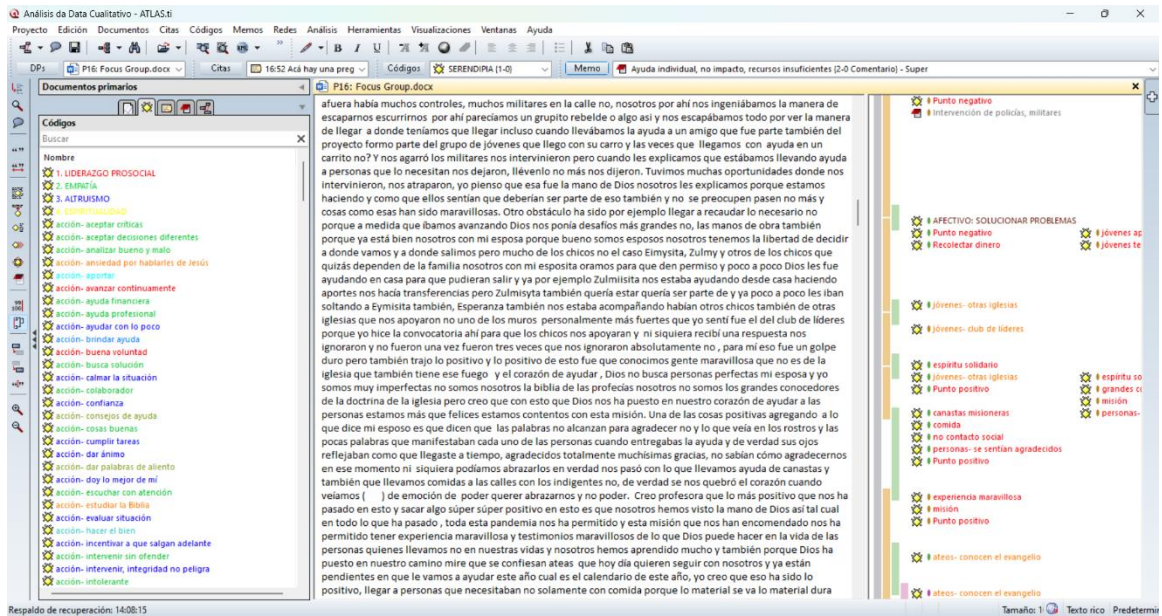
Análisis da Data Cualitativo - ATLAS.ti

Proyecto Edición Documentos Citas Códigos Memos Redes Análisis Herramientas Visualizaciones Ventanas Ayuda

DPs P16: Focus Group.docx Citas 16:52 Acá hay una preg Códigos SERENDIPIA {1-0} Memo Ayuda individual, no impacto, recursos insuficientes {2-0 Comentario} - Super

Documentos primarios

Códigos

Buscar

Nombre
1. LIDERAZGO PROSOCIAL
2. EMPATÍA
3. ALTRUISMO
4. ESPIRITUALIDAD
acción- aceptar críticas
acción- aceptar decisiones diferentes
acción- analizar bueno y malo
acción- ansiedad por hablarles de Jesús
acción- aportar
acción- avanzar continuamente
acción- ayuda financiera
acción- ayuda profesional
acción- ayudar con lo poco
acción- brindar ayuda
acción- buena voluntad
acción- busca solución
acción- calmar la situación
acción- colaborador
acción- confianza
acción- consejos de ayuda
acción- cosas buenas
acción- cumplir tareas
acción- dar ánimo
acción- dar palabras de aliento
acción- doy lo mejor de mí
acción- escuchar con atención
acción- estudiar la Biblia
acción- evaluar situación
acción- hacer el bien
acción- incentivar a que salgan adelante
acción- intervenir sin ofender
acción- intervenir, integridad no peligra
acción- intolerante

P16: Focus Group.docx

afuera había muchos controles, muchos militares en la calle no, nosotros por ahí nos ingeniábamos la manera de escaparnos escurrirnos por ahí parecíamos un grupito rebelde o algo así y nos escapábamos todo por ver la manera de llegar a donde teníamos que llegar incluso cuando llevábamos la ayuda a un amigo que fue parte también del proyecto formo parte del grupo de jóvenes que llego con su carro y las veces que llegamos con ayuda en un carrito no? Y nos agarró los militares nos intervinieron pero cuando les explicamos que estábamos llevando ayuda a personas que lo necesitan nos dejaron, llévenlo no más nos dijeron. Tuvimos muchas oportunidades donde nos intervinieron, nos atraparon, yo pienso que esa fue la mano de Dios nosotros les explicamos porque estamos haciendo y como que ellos sentían que deberían ser parte de eso también y no se preocupen pasen no más y cosas como esas han sido maravillosas. Otro obstáculo ha sido por ejemplo llegar a recaudar lo necesario no porque a medida que íbamos avanzando Dios nos ponía desafíos más grandes no, las manos de obra también porque ya está bien nosotros con mi esposa porque bueno somos esposos nosotros tenemos la libertad de decidir a donde vamos y a donde salimos pero mucho de los chicos no el caso Eimysita, Zulmy y otros de los chicos que quizás dependen de la familia nosotros con mi esposita oramos para que den permiso y poco a poco Dios les fue ayudando en casa para que pudieran salir y ya por ejemplo Zulmiísita nos estaba ayudando desde casa haciendo aportes nos hacía transferencias pero Zulmisyta también quería estar quería ser parte de y ya poco a poco les iban soltando a Eymisita también, Esperanza también nos estaba acompañando habían otros chicos también de otras iglesias que nos apoyaron no uno de los muros personalmente más fuertes que yo sentí fue el del club de líderes porque yo hice la convocatoria ahí para que los chicos nos apoyaran y ni siquiera recibí una respuesta nos ignoraron y no fueron una vez fueron tres veces que nos ignoraron absolutamente no , para mí eso fue un golpe duro pero también trajo lo positivo y lo positivo de esto fue que conocimos gente maravillosa que no es de la iglesia que también tiene ese fuego y el corazón de ayudar , Dios no busca personas perfectas mi esposa y yo somos muy imperfectas no somos nosotros la biblia de las profecías nosotros no somos los grandes conocedores de la doctrina de la iglesia pero creo que con esto que Dios nos ha puesto en nuestro corazón de ayudar a las personas estamos más que felices estamos contentos con esta misión. Una de las cosas positivas agregando a lo que dice mi esposo es que dicen que las palabras no alcanzan para agradecer no y lo que veía en los rostros y las pocas palabras que manifestaban cada uno de las personas cuando entregabas la ayuda y de verdad sus ojos reflejaban como que llegaste a tiempo, agradecidos totalmente muchísimas gracias, no sabían cómo agradecernos en ese momento ni siquiera podíamos abrazarlos en verdad nos pasó con lo que llevamos ayuda de canastas y también que llevamos comidas a las calles con los indigentes no, de verdad se nos quebró el corazón cuando veíamos ( ) de emoción de poder querer abrazarnos y no poder. Creo profesora que lo más positivo que nos ha pasado en esto y sacar algo súper súper positivo en esto es que nosotros hemos visto la mano de Dios así tal cual en todo lo que ha pasado , toda esta pandemia nos ha permitido y esta misión que nos han encomendado nos ha permitido tener experiencia maravillosa y testimonios maravillosos de lo que Dios puede hacer en la vida de las personas quienes llevamos no en nuestras vidas y nosotros hemos aprendido mucho y también porque Dios ha puesto en nuestro camino mire que se confiesan ateas que hoy día quieren seguir con nosotros y ya están pendientes en que le vamos a ayudar este año cual es el calendario de este año, yo creo que eso ha sido lo positivo, llegar a personas que necesitaban no solamente con comida porque lo material se va lo material dura

Punto negativo
Intervención de policías, militares
AFECTIVO: SOLUCIONAR PROBLEMAS
Punto negativo
Recolectar dinero
jóvenes ap
jóvenes te
jóvenes- otras iglesias
jóvenes- club de líderes
espíritu solidario
jóvenes- otras iglesias
Punto positivo
espíritu so
grandes c
misión
personas-
canastas misioneras
comida
no contacto social
personas- se sentían agradecidos
Punto positivo
experiencia maravillosa
misión
Punto positivo
ateos- conocen el evangelio
ateos- conocen el evangelio

Respaldo de recuperación: 14:08:15
Tamaño: 1 Texto rico Predetermi